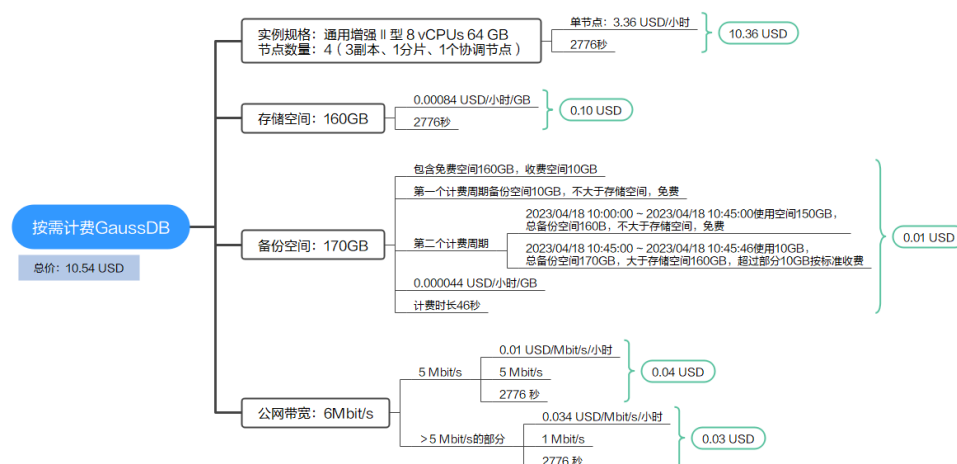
按需计费GaussDB
总价：10.54 USD

实例规格：通用增强 II 型 8 vCPUs 64 GB
节点数量：4（3副本、1分片、1个协调节点）
单节点：3.36 USD/小时
2776秒
10.36 USD

存储空间：160GB
0.00084 USD/小时/GB
2776秒
0.10 USD

备份空间：170GB
包含免费空间160GB，收费空间10GB
第一个计费周期备份空间10GB，不大于存储空间，免费
第二个计费周期
2023/04/18 10:00:00 ~ 2023/04/18 10:45:00使用空间150GB，总备份空间160B，不大于存储空间，免费
2023/04/18 10:45:00 ~ 2023/04/18 10:45:46使用10GB，总备份空间170GB，大于存储空间160GB，超过部分10GB按标准收费
0.000044 USD/小时/GB
计费时长46秒
0.01 USD

公网带宽：6Mbit/s
5 Mbit/s
0.01 USD/Mbit/s/小时
5 Mbit/s
2776 秒
0.04 USD
>5 Mbit/s的部分
0.034 USD/Mbit/s/小时
1 Mbit/s
2776 秒
0.03 USD